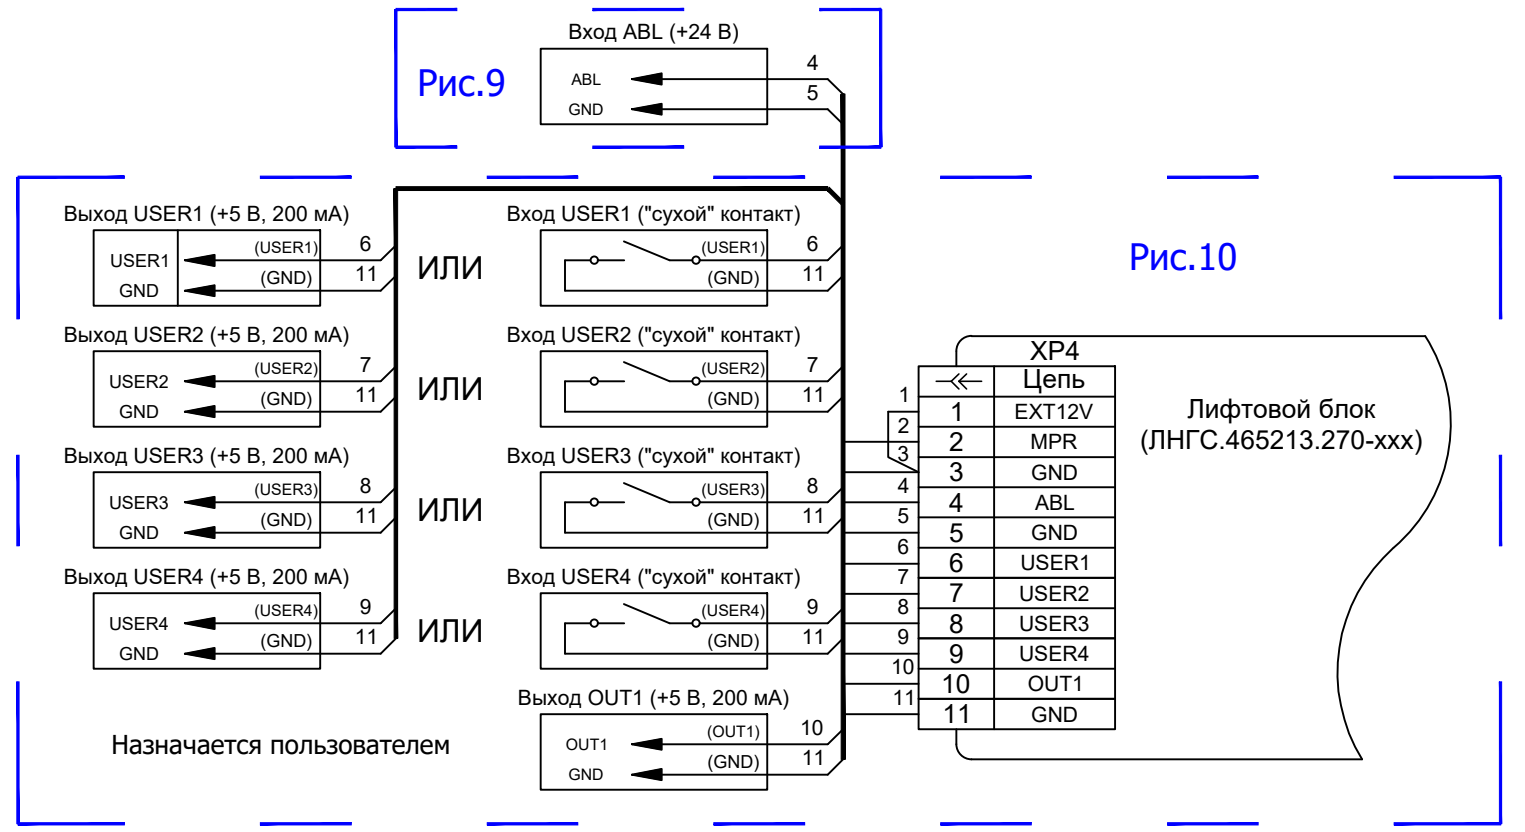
Рис.9

Вход ABL (+24 В)
ABL
GND
4
5

Рис.10

Выход USER1 (+5 В, 200 мА)
USER1
GND
(USER1)
(GND)
6
11
ИЛИ
Вход USER1 ("сухой" контакт)
(USER1)
(GND)
6
11

Выход USER2 (+5 В, 200 мА)
USER2
GND
(USER2)
(GND)
7
11
ИЛИ
Вход USER2 ("сухой" контакт)
(USER2)
(GND)
7
11

Выход USER3 (+5 В, 200 мА)
USER3
GND
(USER3)
(GND)
8
11
ИЛИ
Вход USER3 ("сухой" контакт)
(USER3)
(GND)
8
11

Выход USER4 (+5 В, 200 мА)
USER4
GND
(USER4)
(GND)
9
11
ИЛИ
Вход USER4 ("сухой" контакт)
(USER4)
(GND)
9
11

Выход OUT1 (+5 В, 200 мА)
OUT1
GND
(OUT1)
(GND)
10
11

Назначается пользователем

XP4

| | Цепь |
|---|---|
| 1 | EXT12V |
| 2 | MPR |
| 3 | GND |
| 4 | ABL |
| 5 | GND |
| 6 | USER1 |
| 7 | USER2 |
| 8 | USER3 |
| 9 | USER4 |
| 10 | OUT1 |
| 11 | GND |

1 2 3 4 5 6 7 8 9 10 11

Лифтовой блок
(ЛНГС.465213.270-xxx)